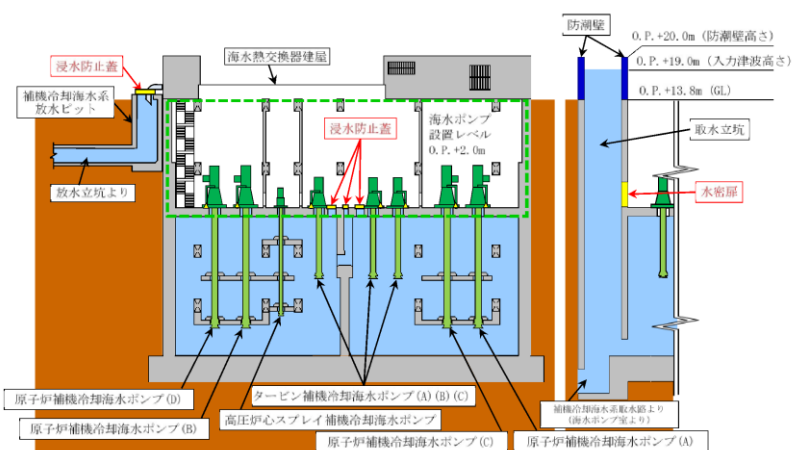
浸水防止蓋

補機冷却海水系
放水ピット

放水立坑より

海水熱交換器建屋

浸水防止蓋

海水ポンプ
設置レベル
O.P.+2.0m

防潮壁

O.P.+20.0m（防潮壁高さ）

O.P.+19.0m（入力津波高さ）

O.P.+13.8m（GL）

取水立坑

水密扉

補機冷却海水系取水路より
（海水ポンプ室より）

原子炉補機冷却海水ポンプ(D)

原子炉補機冷却海水ポンプ(B)

タービン補機冷却海水ポンプ(A)(B)(C)

高圧炉心スプレイ補機冷却海水ポンプ

原子炉補機冷却海水ポンプ(C)

原子炉補機冷却海水ポンプ(A)